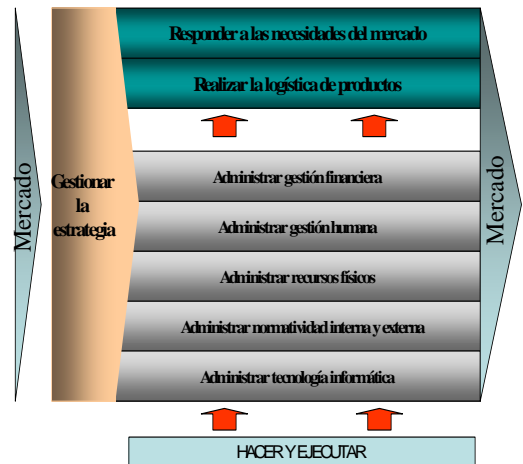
Mercado

Gestionar la estrategia

Responder a las necesidades del mercado

Realizar la logística de productos

Administrar gestión financiera

Administrar gestión humana

Administrar recursos físicos

Administrar normatividad interna y externa

Administrar tecnología informática

Mercado

HACER Y EJECUTAR